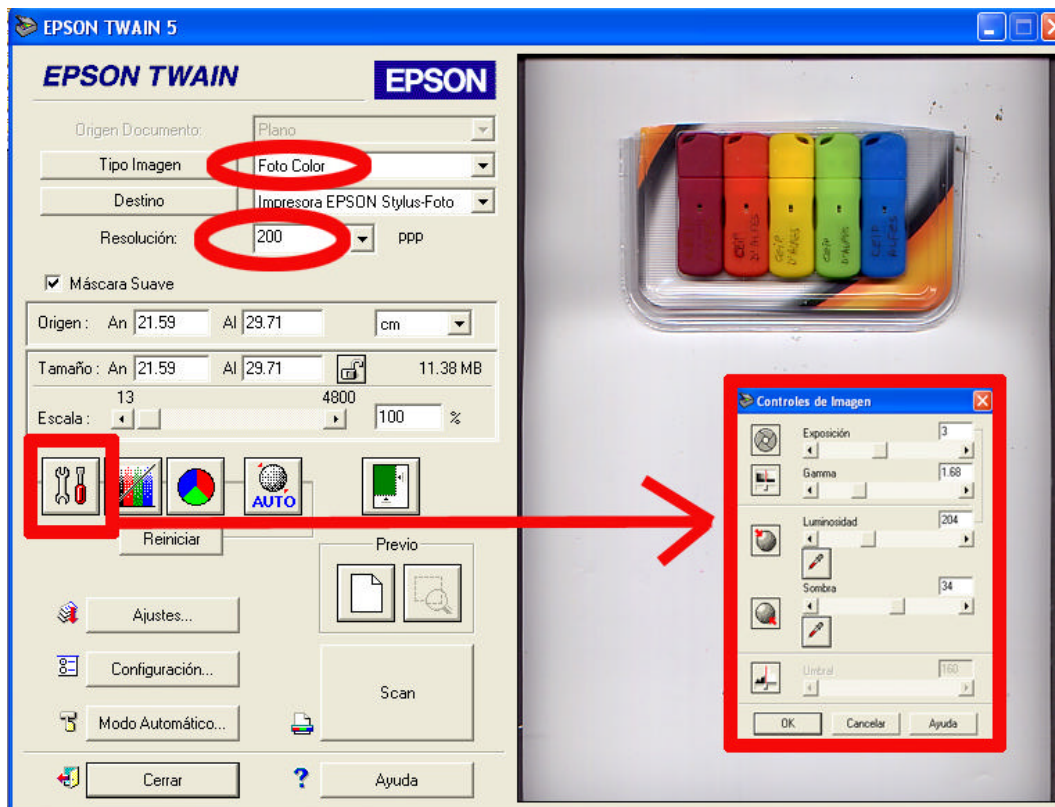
EPSON TWAIN 5

EPSON TWAIN

EPSON

Origen Documento: Plano

Tipo Imagen Foto Color

Destino Impresora EPSON Stylus-Foto

Resolución: 200 ppp

Máscara Suave

Origen : An 21.59 Al 29.71 cm

Tamaño : An 21.59 Al 29.71 11.38 MB

13 4800

Escala : 100 %

AUTO

Reiniciar

Previo

Ajustes...

Configuración...

Scan

Modo Automático...

Cerrar

?

Ayuda

Controles de Imagen

Exposición 3

Gamma 1.68

Luminosidad 204

Sombra 34

Umbral 160

OK Cancelar Ayuda